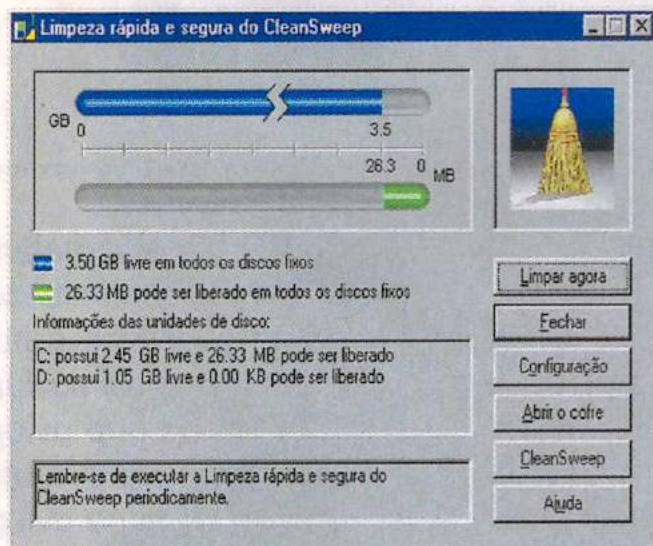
Limpeza rápida e segura do CleanSweep

GB 0 3.5

26.3 0 MB

3.50 GB livre em todos os discos fixos

26.33 MB pode ser liberado em todos os discos fixos

Informações das unidades de disco:

C: possui 2.45 GB livre e 26.33 MB pode ser liberado
D: possui 1.05 GB livre e 0.00 KB pode ser liberado

Lembre-se de executar a Limpeza rápida e segura do CleanSweep periodicamente.

Limpar agora

Fechar

Configuração

Abrir o cofre

CleanSweep

Ajuda